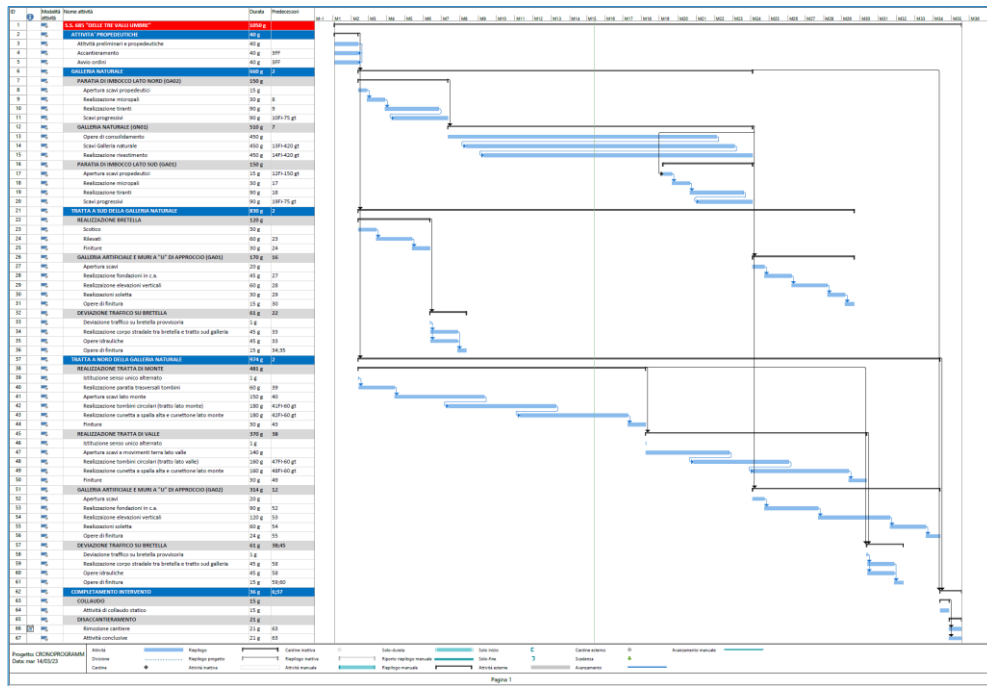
| ID | Modalità attività | Nome attività | Durata | Predecessori |
|---|---|---|---|---|
| 1 | | S.S. 685 "DELLE TRE VALLI UMBRE" | 1050 g | |
| 2 | | ATTIVITA' PROPEDEUTICHE | 40 g | |
| 3 | | Attività preliminari e propedeutiche | 40 g | |
| 4 | | Accantieramento | 40 g | 3FF |
| 5 | | Avvio ordini | 40 g | 3FF |
| 6 | | GALLERIA NATURALE | 688 g | 2 |
| 7 | | PARATIA DI IMBOCCO LATO NORD (GA02) | 150 g | |
| 8 | | Apertura scavi propedeutici | 15 g | |
| 9 | | Realizzazione micropali | 30 g | 8 |
| 10 | | Realizzazione tiranti | 90 g | 9 |
| 11 | | Scavi progressivi | 90 g | 10FI-75 gt |
| 12 | | GALLERIA NATURALE (GN01) | 510 g | 7 |
| 13 | | Opere di consolidamento | 450 g | |
| 14 | | Scavi Galleria naturale | 450 g | 13FI-420 gt |
| 15 | | Realizzazione rivestimento | 450 g | 14FI-420 gt |
| 16 | | PARATIA DI IMBOCCO LATO SUD (GA01) | 150 g | |
| 17 | | Apertura scavi propedeutici | 15 g | 12FI-150 gt |
| 18 | | Realizzazione micropali | 30 g | 17 |
| 19 | | Realizzazione tiranti | 90 g | 18 |
| 20 | | Scavi progressivi | 90 g | 19FI-75 gt |
| 21 | | TRATTA A SUD DELLA GALLERIA NATURALE | 830 g | 2 |
| 22 | | REALIZZAZIONE BRETELLA | 120 g | |
| 23 | | Scotico | 30 g | |
| 24 | | Rilevati | 60 g | 23 |
| 25 | | Finiture | 30 g | 24 |
| 26 | | GALLERIA ARTIFICIALE E MURI A "U" DI APPROCCIO (GA01) | 170 g | 16 |
| 27 | | Apertura scavi | 20 g | |
| 28 | | Realizzazione fondazioni in c.a. | 45 g | 27 |
| 29 | | Realizzazione elevazioni verticali | 60 g | 28 |
| 30 | | Realizzazioni soletta | 30 g | 29 |
| 31 | | Opere di finitura | 15 g | 30 |
| 32 | | DEVIAZIONE TRAFFICO SU BRETELLA | 61 g | 22 |
| 33 | | Deviazione traffico su bretella provvisoria | 1 g | |
| 34 | | Realizzazione corpo stradale tra bretella e tratto sud galleria | 45 g | 33 |
| 35 | | Opere idrauliche | 45 g | 33 |
| 36 | | Opere di finitura | 15 g | 34;35 |
| 37 | | TRATTA A NORD DELLA GALLERIA NATURALE | 976 g | 2 |
| 38 | | REALIZZAZIONE TRATTA DI MONTE | 481 g | |
| 39 | | Istituzione senso unico alternato | 1 g | |
| 40 | | Realizzazione paratia trasversali tombini | 60 g | 39 |
| 41 | | Apertura scavi lato monte | 150 g | 40 |
| 42 | | Realizzazione tombini circolari (tratto lato monte) | 180 g | 41FI-60 gt |
| 43 | | Realizzazione cunetta a spalla alta e cunettone lato monte | 180 g | 42FI-60 gt |
| 44 | | Finiture | 30 g | 43 |
| 45 | | REALIZZAZIONE TRATTA DI VALLE | 370 g | 38 |
| 46 | | Istituzione senso unico alternato | 1 g | |
| 47 | | Apertura scavi e movimenti terra lato valle | 140 g | |
| 48 | | Realizzazione tombini circolari (tratto lato valle) | 160 g | 47FI-60 gt |
| 49 | | Realizzazione cunetta a spalla alta e cunettone lato monte | 160 g | 48FI-60 gt |
| 50 | | Finiture | 30 g | 49 |
| 51 | | GALLERIA ARTIFICIALE E MURI A "U" DI APPROCCIO (GA02) | 314 g | 12 |
| 52 | | Apertura scavi | 20 g | |
| 53 | | Realizzazione fondazioni in c.a. | 90 g | 52 |
| 54 | | Realizzazione elevazioni verticali | 120 g | 53 |
| 55 | | Realizzazioni soletta | 60 g | 54 |
| 56 | | Opere di finitura | 24 g | 55 |
| 57 | | DEVIAZIONE TRAFFICO SU BRETELLA | 61 g | 38;45 |
| 58 | | Deviazione traffico su bretella provvisoria | 1 g | |
| 59 | | Realizzazione corpo stradale tra bretella e tratto sud galleria | 45 g | 58 |
| 60 | | Opere idrauliche | 45 g | 58 |
| 61 | | Opere di finitura | 15 g | 59;60 |
| 62 | | COMPLETAMENTO INTERVENTO | 36 g | 6;57 |
| 63 | | COLLAUDO | 15 g | |
| 64 | | Attività di collaudo statico | 15 g | |
| 65 | | DISACCANTIERAMENTO | 21 g | |
| 66 | | Rimozione cantiere | 21 g | 63 |
| 67 | | Attività conclusive | 21 g | 63 |

M-1 M1 M2 M3 M4 M5 M6 M7 M8 M9 M10 M11 M12 M13 M14 M15 M16 M17 M18 M19 M20 M21 M22 M23 M24 M25 M26 M27 M28 M29 M30 M31 M32 M33 M34 M35 M36

Progetto: CRONOPROGRAMM
Data: mar 14/03/23

Attività | Riepilogo | Cardine inattivo | Solo durata | Solo inizio | Cardine esterno | Avanzamento manuale
Divisione | Riepilogo progetto | Riepilogo inattivo | Riporto riepilogo manuale | Solo fine | Scadenza
Cardine | Attività inattiva | Attività manuale | Riepilogo manuale | Attività esterne | Avanzamento

Pagina 1